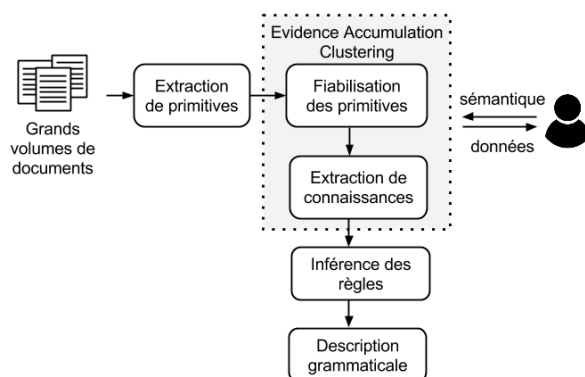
Grands volumes de documents

Extraction de primitives

Evidence Accumulation Clustering

Fiabilisation des primitives

Extraction de connaissances

sémantique

données

Inférence des règles

Description grammaticale